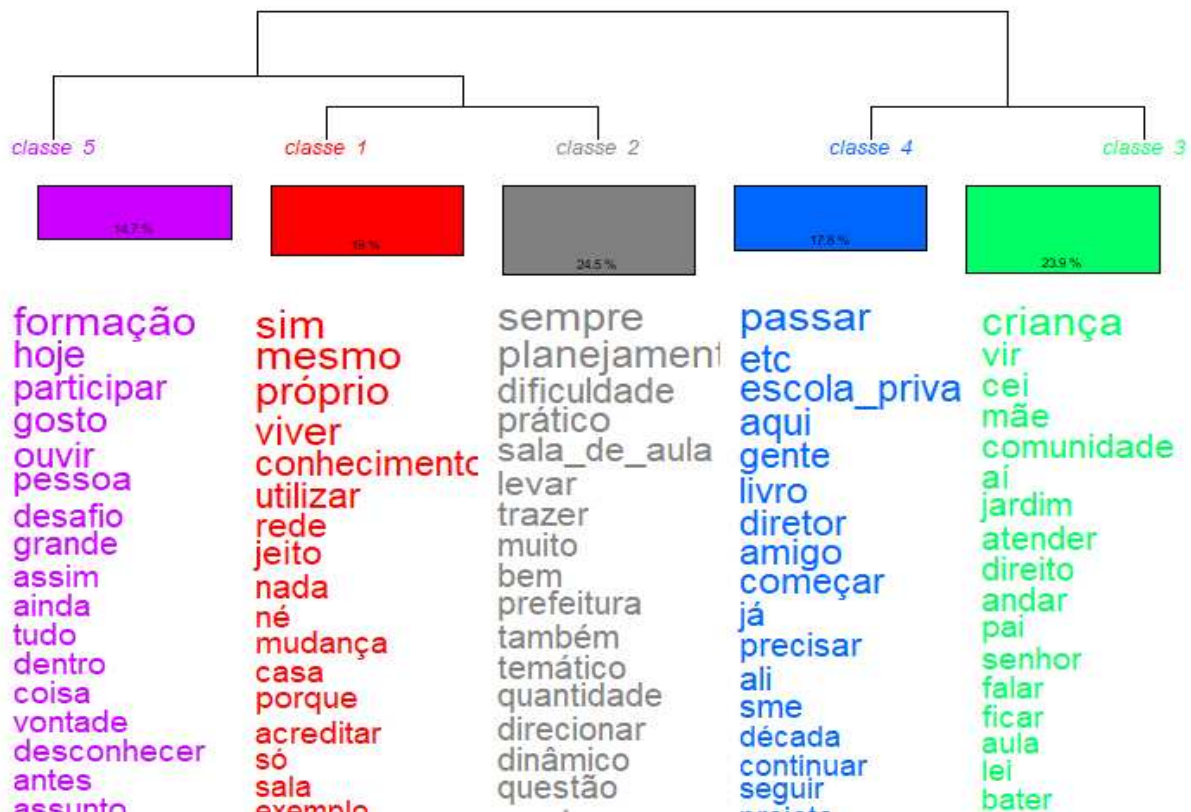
classe 5
classe 1
classe 2
classe 4
classe 3

14.7 %
19 %
24.5 %
17.8 %
23.9 %

formação
hoje
participar
gosto
ouvir
pessoa
desafio
grande
assim
ainda
tudo
dentro
coisa
vontade
desconhecer
antes
assunto

sim
mesmo
próprio
viver
conhecimento
utilizar
rede
jeito
nada
né
mudança
casa
porque
acreditar
só
sala
exemplo

sempre
planejament
dificuldade
prático
sala_de_aula
levar
trazer
muito
bem
prefeitura
também
temático
quantidade
direcionar
dinâmico
questão
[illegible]

passar
etc
escola_priva
aqui
gente
livro
diretor
amigo
começar
já
precisar
ali
sme
década
continuar
seguir
projeto

criança
vir
cei
mãe
comunidade
aí
jardim
atender
direito
andar
pai
senhor
falar
ficar
aula
lei
bater